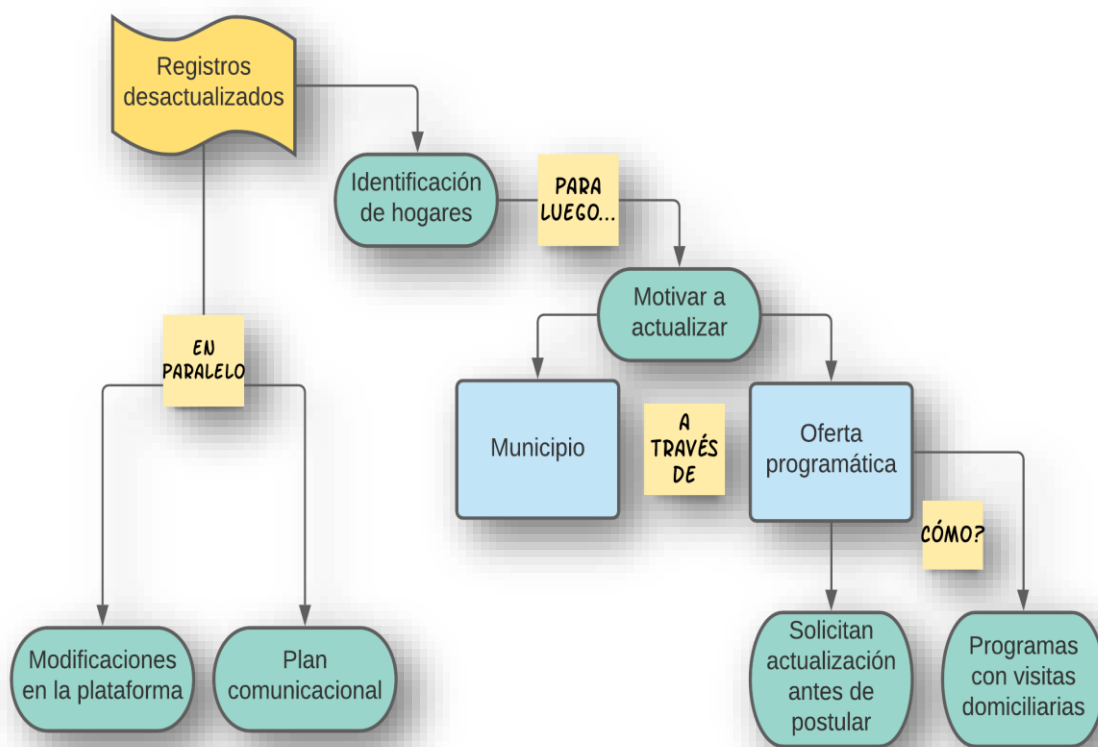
Registros desactualizados

Identificación de hogares

PARA LUEGO...

Motivar a actualizar

EN PARALELO

Municipio

A TRAVÉS DE

Oferta programática

CÓMO?

Modificaciones en la plataforma

Plan comunicacional

Solicitan actualización antes de postular

Programas con visitas domiciliarias